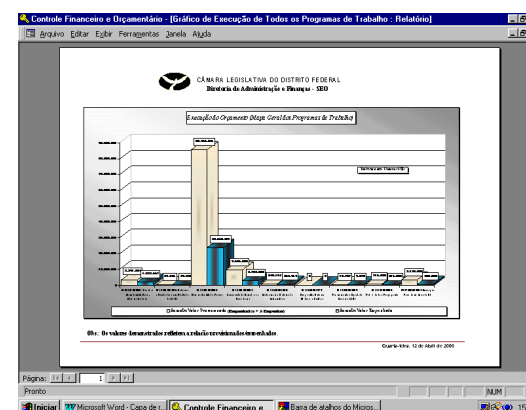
Controle Financeiro e Orçamentário - [Gráfico de Execução de Todos os Programas de Trabalho : Relatório]

Arquivo Editar Exibir Ferramentas Janela Ajuda

CÂMARA LEGISLATIVA DO DISTRITO FEDERAL
Diretoria de Administração e Finanças - SEO

Execução do Orçamento (Mapa Geral dos Programas de Trabalho)

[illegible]

Obs.: Os valores demonstrados referem-se a relação ou vencionados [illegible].

Quarta-feira, 12 de Abril de 2000

Página: 1

Pronto

NUM

Iniciar | Microsoft Word - Capa de r... | Controle Financeiro e ... | Barra de atalhos do Micros...